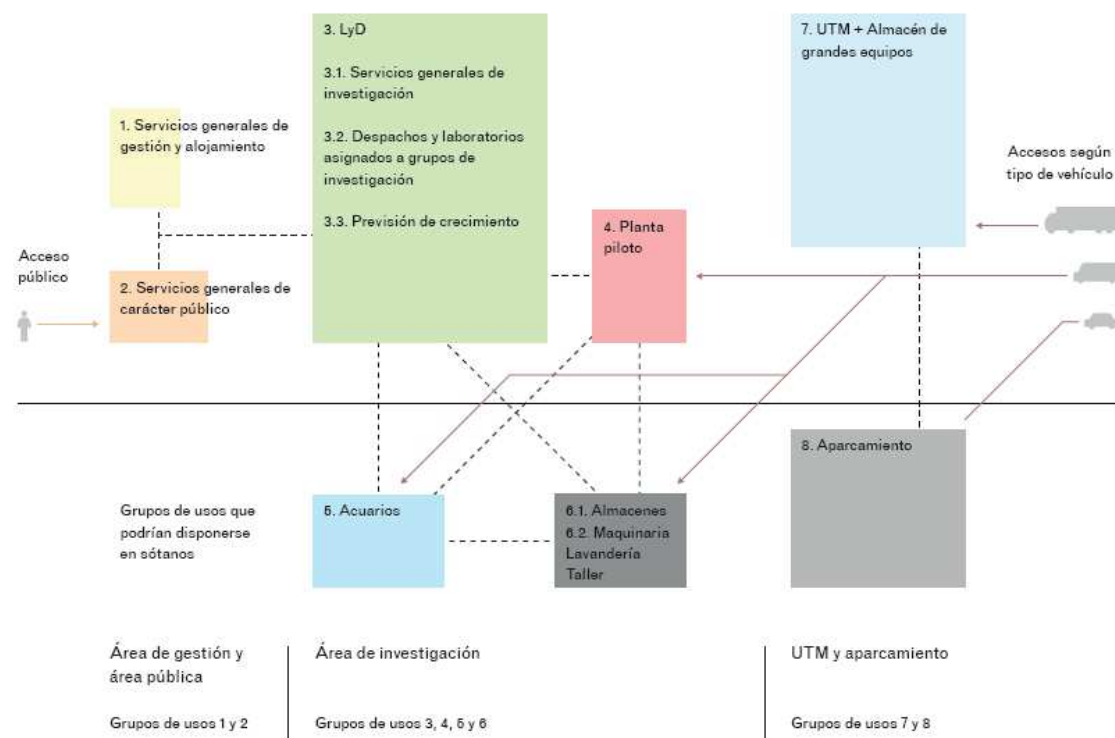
3. LyD

3.1. Servicios generales de investigación

3.2. Despachos y laboratorios asignados a grupos de investigación

3.3. Previsión de crecimiento

7. UTM + Almacén de grandes equipos

1. Servicios generales de gestión y alojamiento

Accesos según tipo de vehículo

4. Planta piloto

Acceso público

2. Servicios generales de carácter público

8. Aparcamiento

Grupos de usos que podrían disponerse en sótanos

5. Acuarios

6.1. Almacenes
6.2. Maquinaria
Lavandería
Taller

Área de gestión y área pública

Grupos de usos 1 y 2

Área de investigación

Grupos de usos 3, 4, 5 y 6

UTM y aparcamiento

Grupos de usos 7 y 8